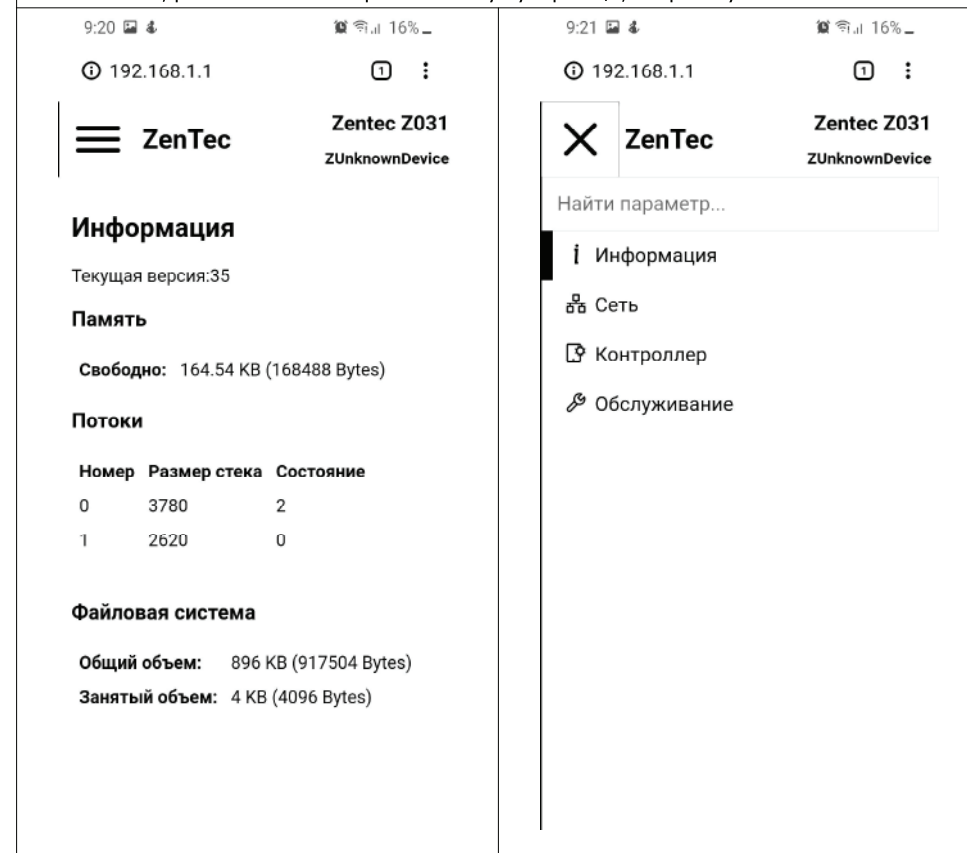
9:20

16%

192.168.1.1

1

ZenTec

Zentec Z031

ZUnknownDevice

Информация

Текущая версия:35

Память

Свободно: 164.54 KB (168488 Bytes)

Потоки

| Номер | Размер стека | Состояние |
|---|---|---|
| 0 | 3780 | 2 |
| 1 | 2620 | 0 |

Файловая система

Общий объем: 896 KB (917504 Bytes)

Занятый объем: 4 KB (4096 Bytes)

9:21

16%

192.168.1.1

1

ZenTec

Zentec Z031

ZUnknownDevice

Найти параметр...

Информация

Сеть

Контроллер

Обслуживание